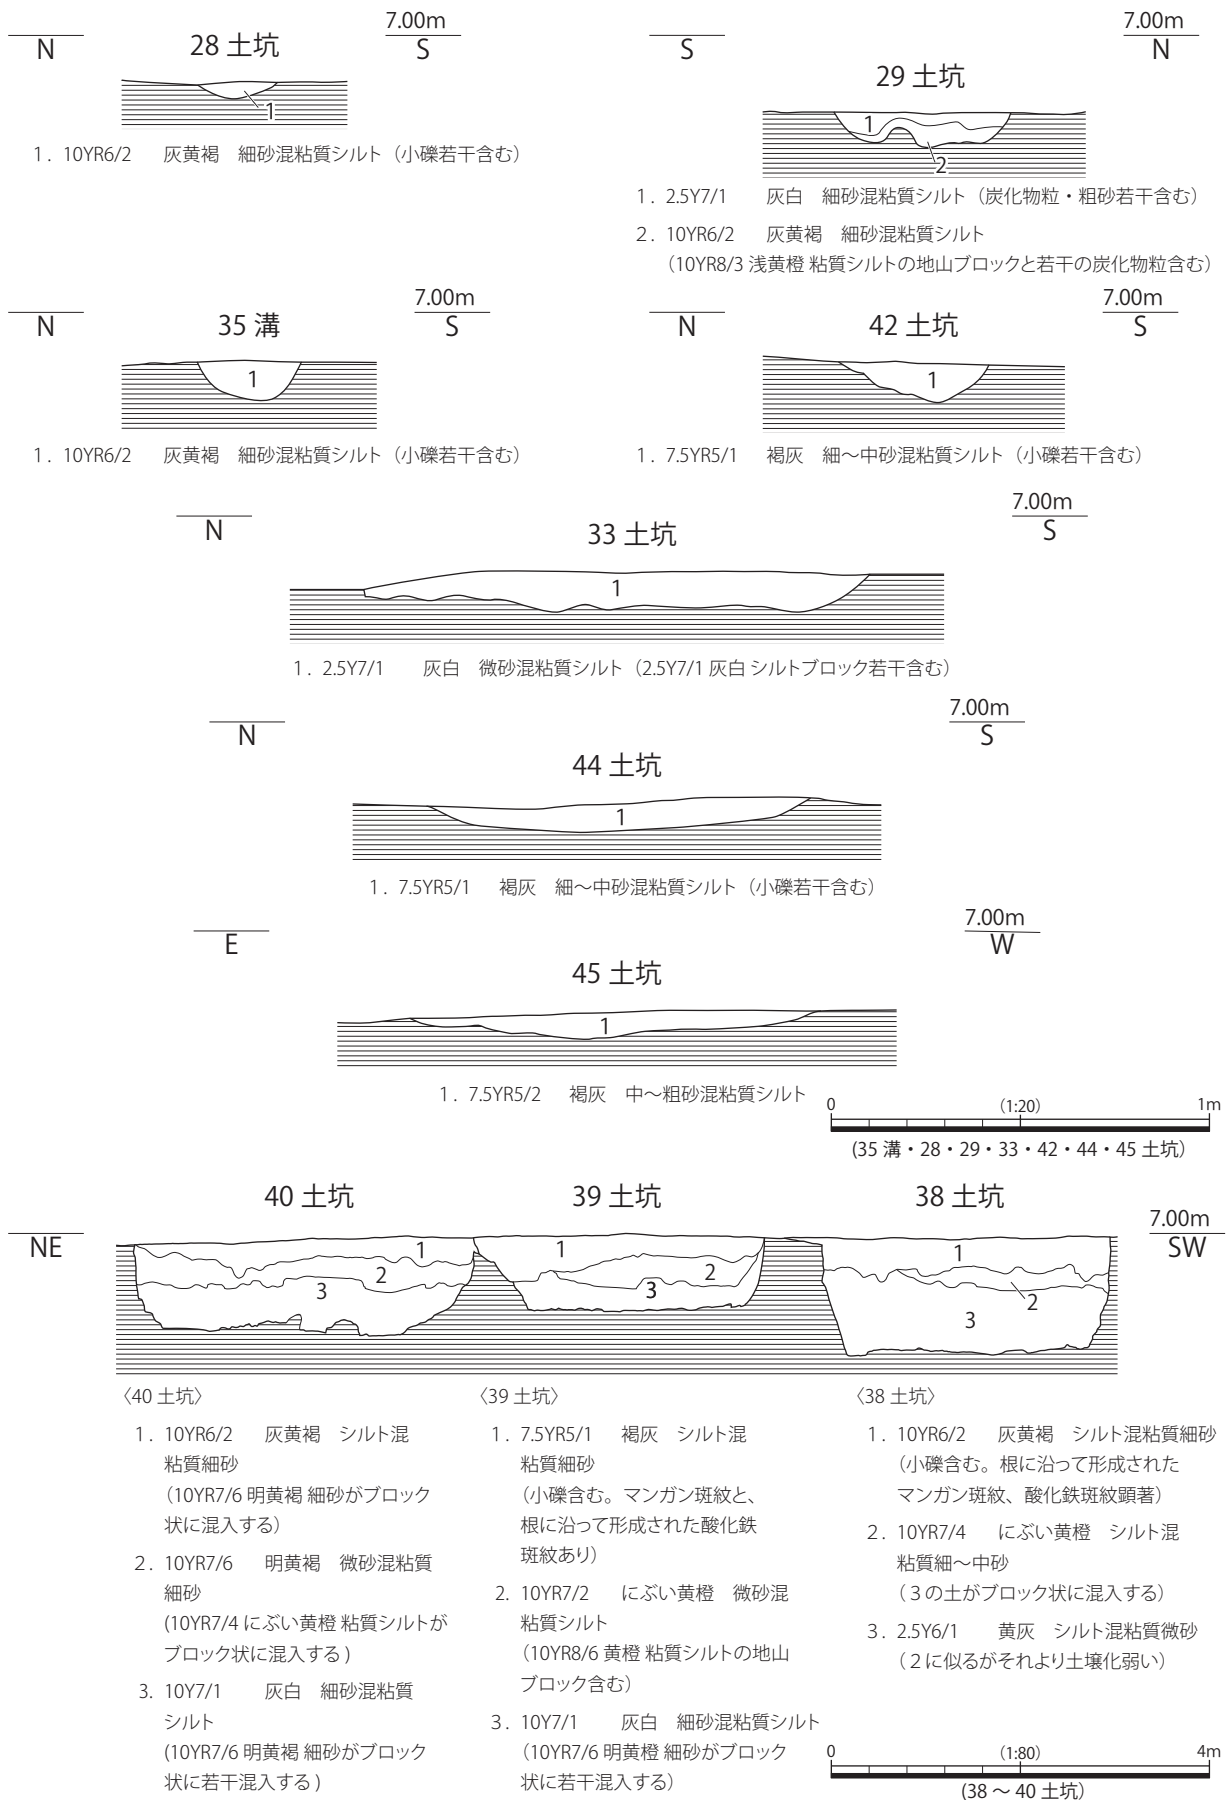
N 28 土坑 7.00m S

1

1．10YR6/2　灰黄褐　細砂混粘質シルト（小礫若干含む）

S 7.00m N

29 土坑

1

2

1．2.5Y7/1　灰白　細砂混粘質シルト（炭化物粒・粗砂若干含む）

2．10YR6/2　灰黄褐　細砂混粘質シルト（10YR8/3 浅黄橙 粘質シルトの地山ブロックと若干の炭化物粒含む）

N 35 溝 7.00m S

1

1．10YR6/2　灰黄褐　細砂混粘質シルト（小礫若干含む）

N 42 土坑 7.00m S

1

1．7.5YR5/1　褐灰　細～中砂混粘質シルト（小礫若干含む）

N 7.00m S

33 土坑

1

1．2.5Y7/1　灰白　微砂混粘質シルト（2.5Y7/1 灰白 シルトブロック若干含む）

N 7.00m S

44 土坑

1

1．7.5YR5/1　褐灰　細～中砂混粘質シルト（小礫若干含む）

E 7.00m W

45 土坑

1

1．7.5YR5/2　褐灰　中～粗砂混粘質シルト

0 (1:20) 1m

(35 溝・28・29・33・42・44・45 土坑)

40 土坑 39 土坑 38 土坑

NE 7.00m SW

1 2 3 1 2 3 1 2 3

〈40 土坑〉

1．10YR6/2　灰黄褐　シルト混粘質細砂（10YR7/6 明黄褐 細砂がブロック状に混入する）

2．10YR7/6　明黄褐　微砂混粘質細砂 (10YR7/4 にぶい黄橙 粘質シルトがブロック状に混入する )

3. 10Y7/1　灰白　細砂混粘質シルト (10YR7/6 明黄褐 細砂がブロック状に若干混入する )

〈39 土坑〉

1．7.5YR5/1　褐灰　シルト混粘質細砂（小礫含む。マンガン斑紋と、根に沿って形成された酸化鉄斑紋あり）

2. 10YR7/2　にぶい黄橙　微砂混粘質シルト（10YR8/6 黄橙 粘質シルトの地山ブロック含む）

3．10Y7/1　灰白　細砂混粘質シルト（10YR7/6 明黄橙 細砂がブロック状に若干混入する）

〈38 土坑〉

1．10YR6/2　灰黄褐　シルト混粘質細砂（小礫含む。根に沿って形成されたマンガン斑紋、酸化鉄斑紋顕著）

2．10YR7/4　にぶい黄橙　シルト混粘質細～中砂（３の土がブロック状に混入する）

3．2.5Y6/1　黄灰　シルト混粘質微砂（２に似るがそれより土壌化弱い）

0 (1:80) 4m

(38 ～ 40 土坑)